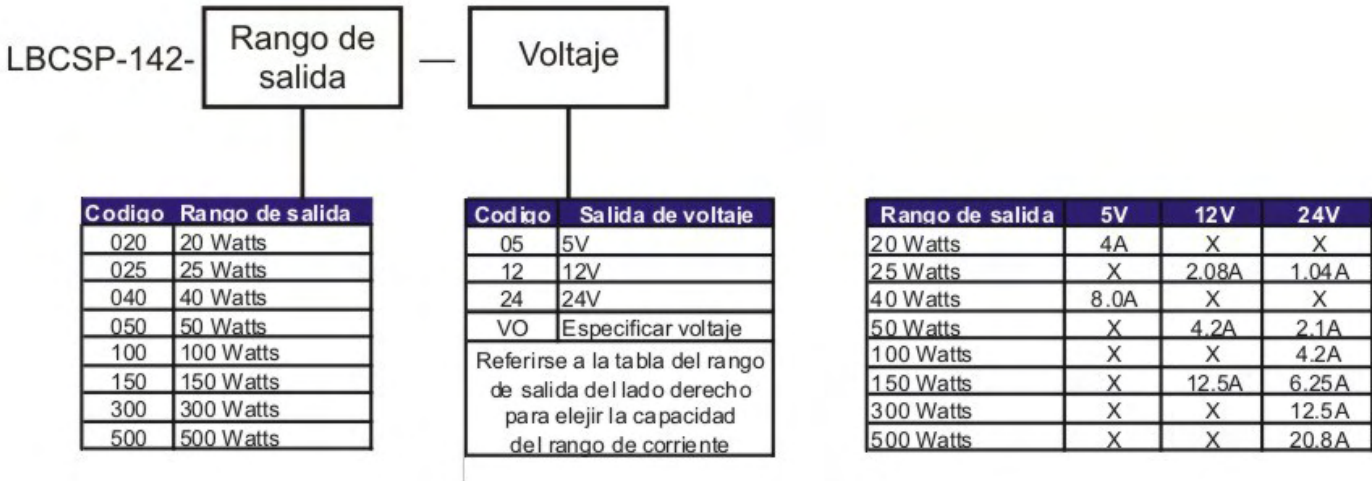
LBCSP-142- Rango de salida — Voltaje

| Codigo | Rango de salida |
|---|---|
| 020 | 20 Watts |
| 025 | 25 Watts |
| 040 | 40 Watts |
| 050 | 50 Watts |
| 100 | 100 Watts |
| 150 | 150 Watts |
| 300 | 300 Watts |
| 500 | 500 Watts |

| Codigo | Salida de voltaje |
|---|---|
| 05 | 5V |
| 12 | 12V |
| 24 | 24V |
| VO | Especificar voltaje |

Referirse a la tabla del rango de salida del lado derecho para elejir la capacidad del rango de corriente

| Rango de salida | 5V | 12V | 24V |
|---|---|---|---|
| 20 Watts | 4A | X | X |
| 25 Watts | X | 2.08A | 1.04A |
| 40 Watts | 8.0A | X | X |
| 50 Watts | X | 4.2A | 2.1A |
| 100 Watts | X | X | 4.2A |
| 150 Watts | X | 12.5A | 6.25A |
| 300 Watts | X | X | 12.5A |
| 500 Watts | X | X | 20.8A |